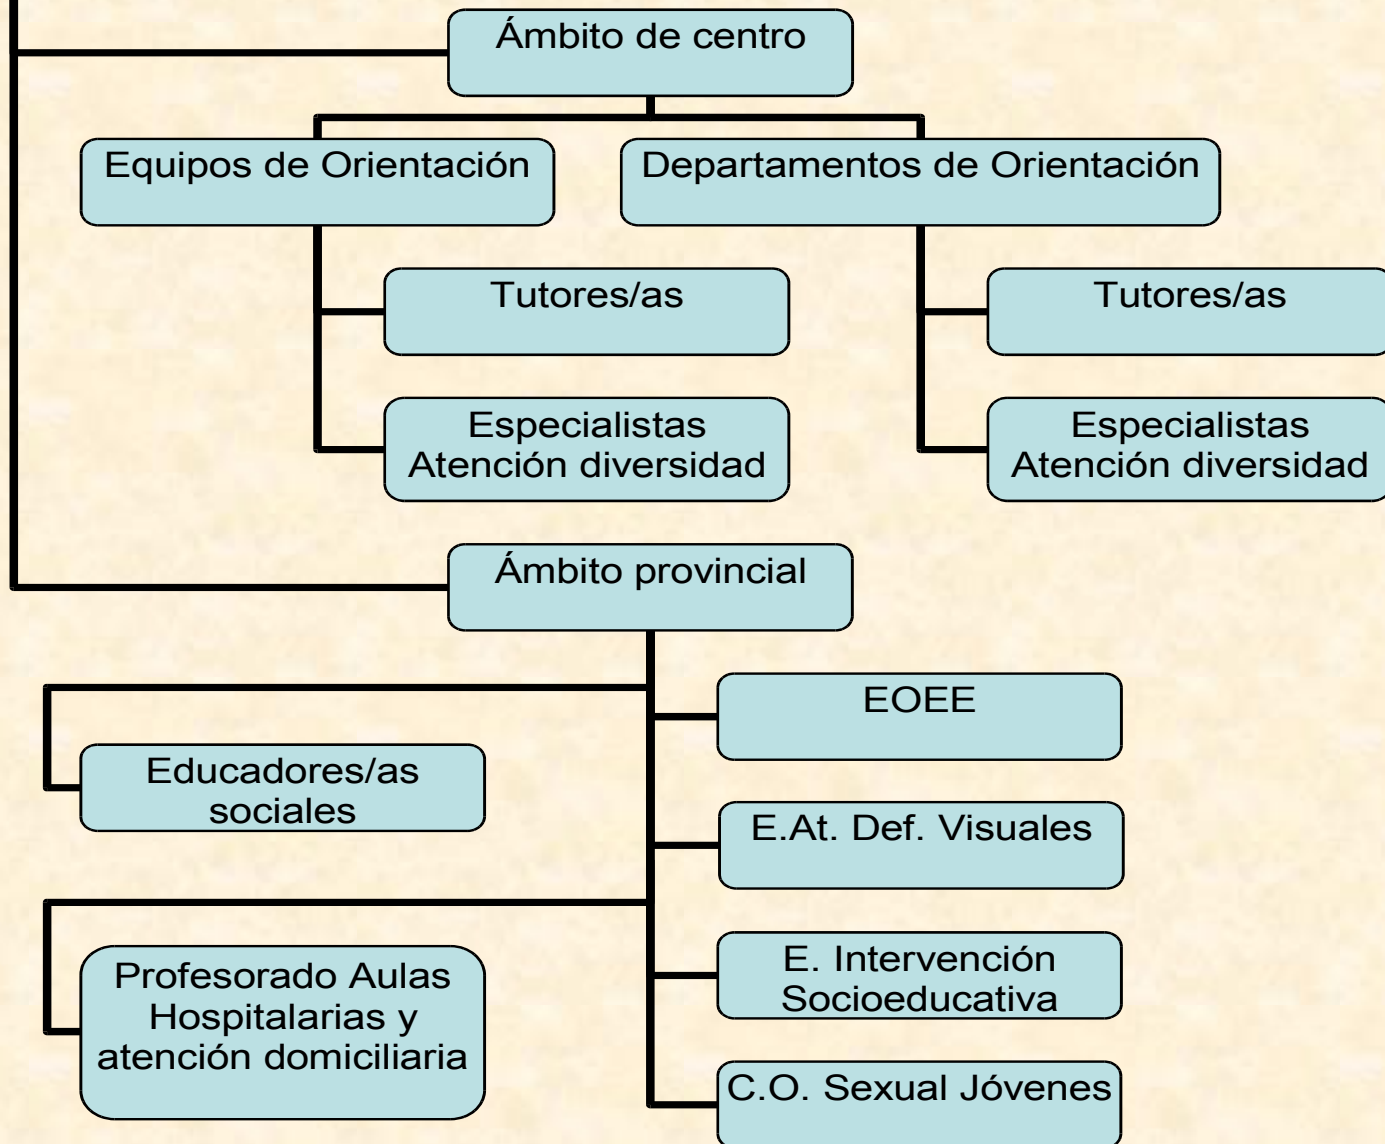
Ámbito de centro

Equipos de Orientación

Departamentos de Orientación

Tutores/as

Especialistas Atención diversidad

Tutores/as

Especialistas Atención diversidad

Ámbito provincial

EOEE

Educadores/as sociales

E.At. Def. Visuales

Profesorado Aulas Hospitalarias y atención domiciliaria

E. Intervención Socioeducativa

C.O. Sexual Jóvenes